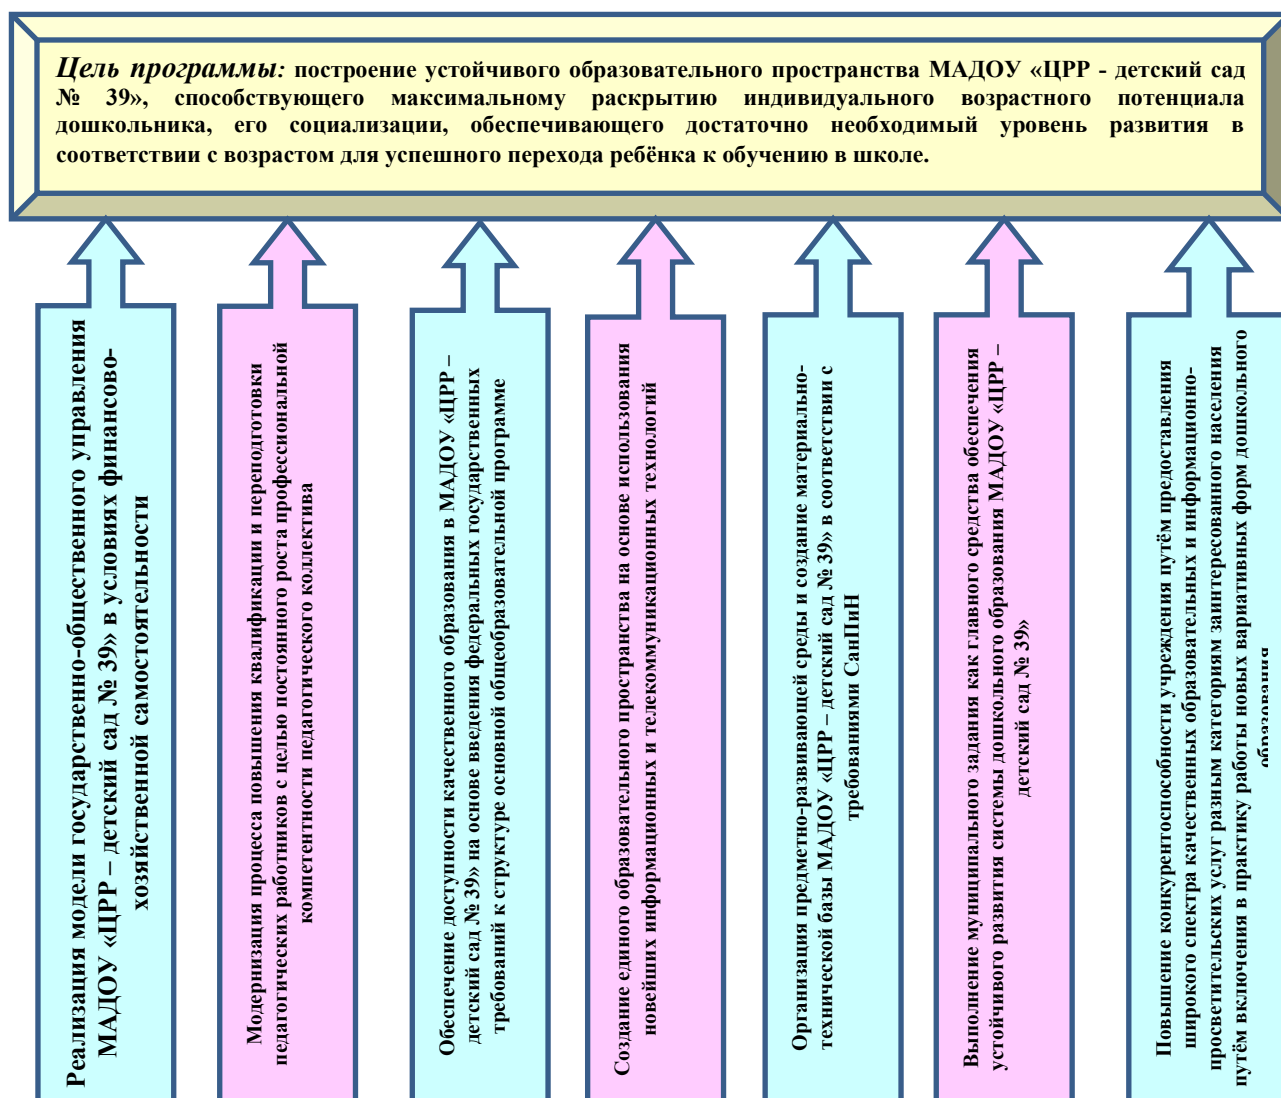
Цель программы: построение устойчивого образовательного пространства МАДОУ «ЦРР - детский сад № 39», способствующего максимальному раскрытию индивидуального возрастного потенциала дошкольника, его социализации, обеспечивающего достаточно необходимый уровень развития в соответствии с возрастом для успешного перехода ребёнка к обучению в школе.

Реализация модели государственно-общественного управления МАДОУ «ЦРР – детский сад № 39» в условиях финансово-хозяйственной самостоятельности

Модернизация процесса повышения квалификации и переподготовки педагогических работников с целью постоянного роста профессиональной компетентности педагогического коллектива

Обеспечение доступности качественного образования в МАДОУ «ЦРР – детский сад № 39» на основе введения федеральных государственных требований к структуре основной общеобразовательной программе

Создание единого образовательного пространства на основе использования новейших информационных и телекоммуникационных технологий

Организация предметно-развивающей среды и создание материально-технической базы МАДОУ «ЦРР – детский сад № 39» в соответствии с требованиями СанПиН

Выполнение муниципального задания как главного средства обеспечения устойчивого развития системы дошкольного образования МАДОУ «ЦРР – детский сад № 39»

Повышение конкурентоспособности учреждения путём предоставления широкого спектра качественных образовательных и информационно-просветительских услуг разным категориям заинтересованного населения путём включения в практику работы новых вариативных форм дошкольного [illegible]